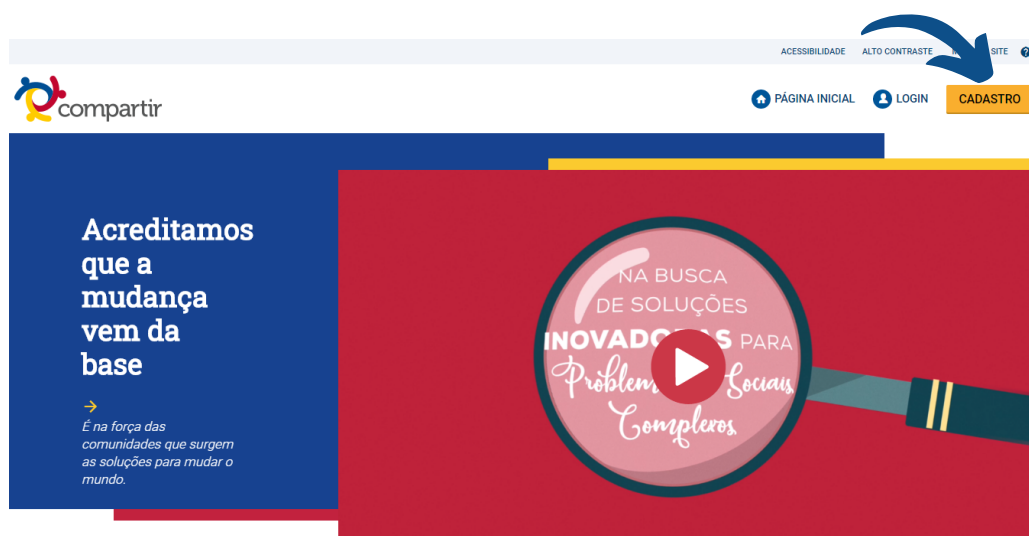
ACESSIBILIDADE ALTO CONTRASTE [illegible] SITE ?

compartir

PÁGINA INICIAL LOGIN CADASTRO

Acreditamos que a mudança vem da base

→
É na força das comunidades que surgem as soluções para mudar o mundo.

NA BUSCA DE SOLUÇÕES INOVADO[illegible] PARA Problem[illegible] Sociais Complexos.